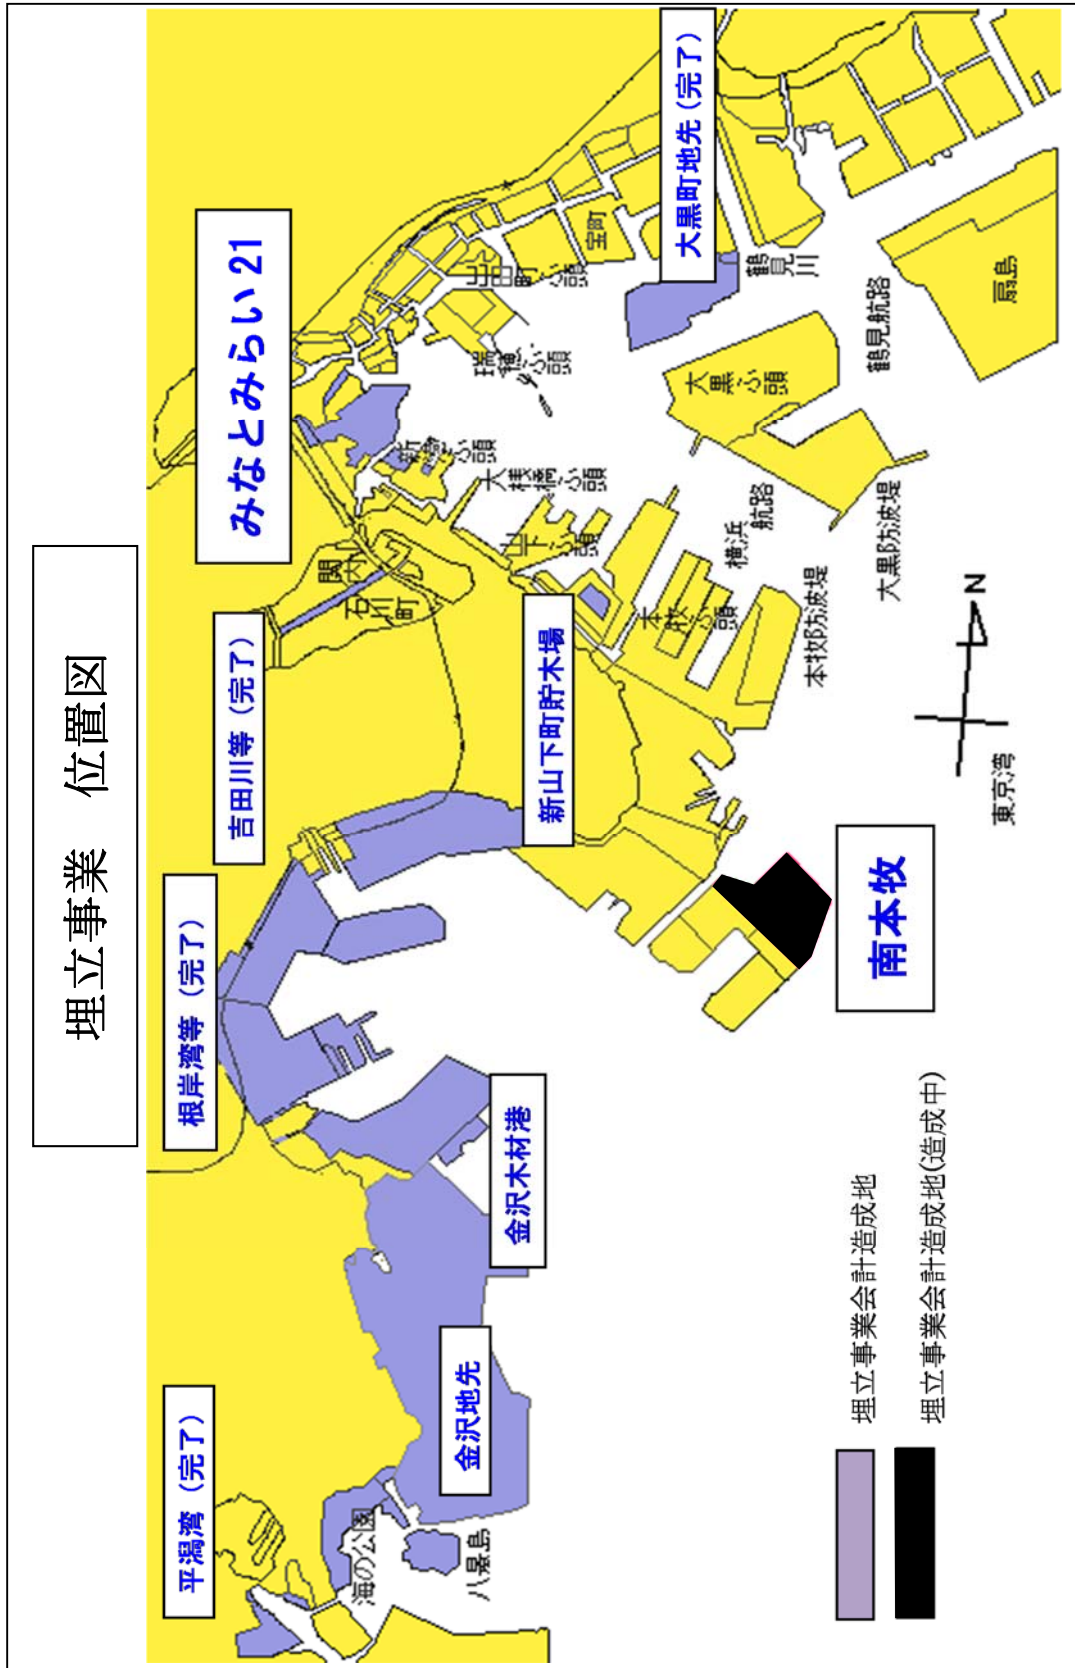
埋立事業　位置図

みなとみらい21

大黒町地先（完了）

吉田川等（完了）

新山下町貯木場

根岸湾等（完了）

金沢木材港

金沢地先

平潟湾（完了）

南本牧

宝町

出田町ふ頭

瑞穂ふ頭

大黒ふ頭

鶴見川

扇島

鶴見航路

新港ふ頭

大桟橋ふ頭

山下ふ頭

関内

石川町

本牧ふ頭

横浜航路

大黒防波堤

本牧防波堤

N

東京湾

海の公園

八景島

埋立事業会計造成地

埋立事業会計造成地(造成中)